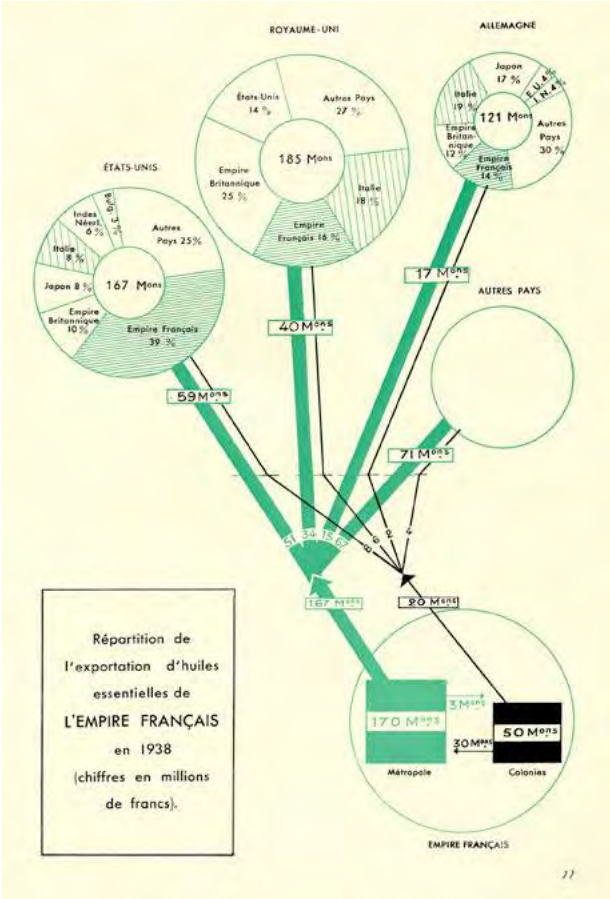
ROYAUME-UNI

ALLEMAGNE

États-Unis 14 %

Autres Pays 27 %

185 Mons

Empire Britannique 25 %

Italie 18 %

Empire Français 16 %

Japon 17 %

E.U. 4 %

I. N. 4 %

Italie 19 %

121 Mons

Empire Britannique 12 %

Autres Pays 30 %

Empire Français 14 %

ÉTATS-UNIS

Indes Néerl. 6 %

Bulg. 3 %

Autres Pays 25 %

Italie 8 %

167 Mons

Japon 8 %

Empire Britannique 10 %

Empire Français 39 %

17 Mons

AUTRES PAYS

40 Mons

59 Mons

71 Mons

51

34

15

67

6

6

1

167 Mons

20 Mons

Répartition de l'exportation d'huiles essentielles de L'EMPIRE FRANÇAIS en 1938 (chiffres en millions de francs).

3 Mons

170 Mons

50 Mons

30 Mons

Métropole

Colonies

EMPIRE FRANÇAIS

77